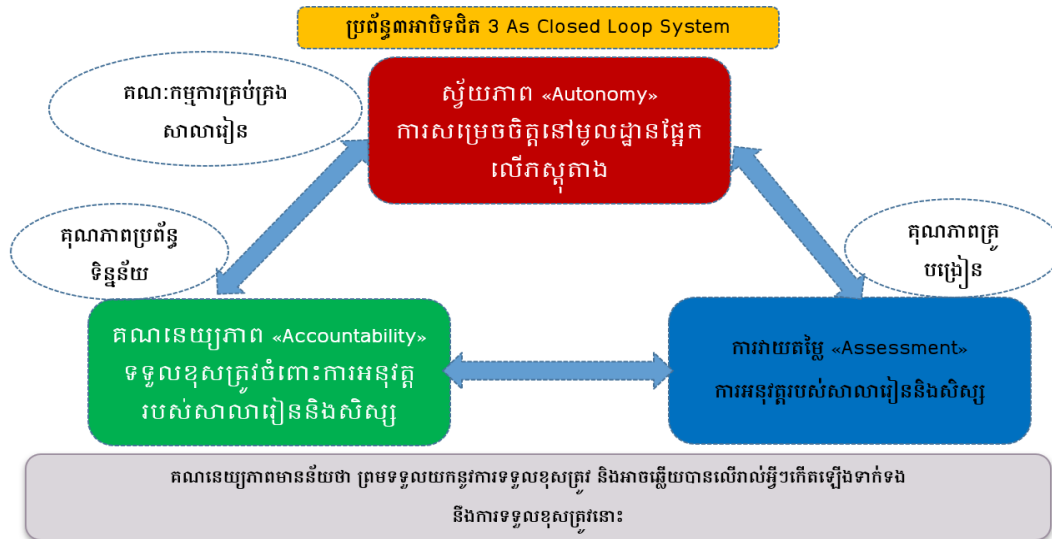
ប្រព័ន្ធពារាបិទជិត 3 As Closed Loop System

គណៈកម្មការគ្រប់គ្រងសាលារៀន

ស្វ័យភាព «Autonomy»
ការសម្រេចចិត្តនៅមូលដ្ឋានផ្អែកលើភស្តុតាង

គុណភាពគ្រូបង្រៀន

គុណភាពប្រព័ន្ធទិន្នន័យ

គណនេយ្យភាព «Accountability»
ទទួលខុសត្រូវចំពោះការអនុវត្តរបស់សាលារៀននិងសិស្ស

ការវាយតម្លៃ «Assessment»
ការអនុវត្តរបស់សាលារៀននិងសិស្ស

គណនេយ្យភាពមានន័យថា ព្រមទទួលយកនូវការទទួលខុសត្រូវ និងអាចឆ្លើយបានលើរាល់អ្វីៗកើតឡើងទាក់ទងនឹងការទទួលខុសត្រូវនោះ